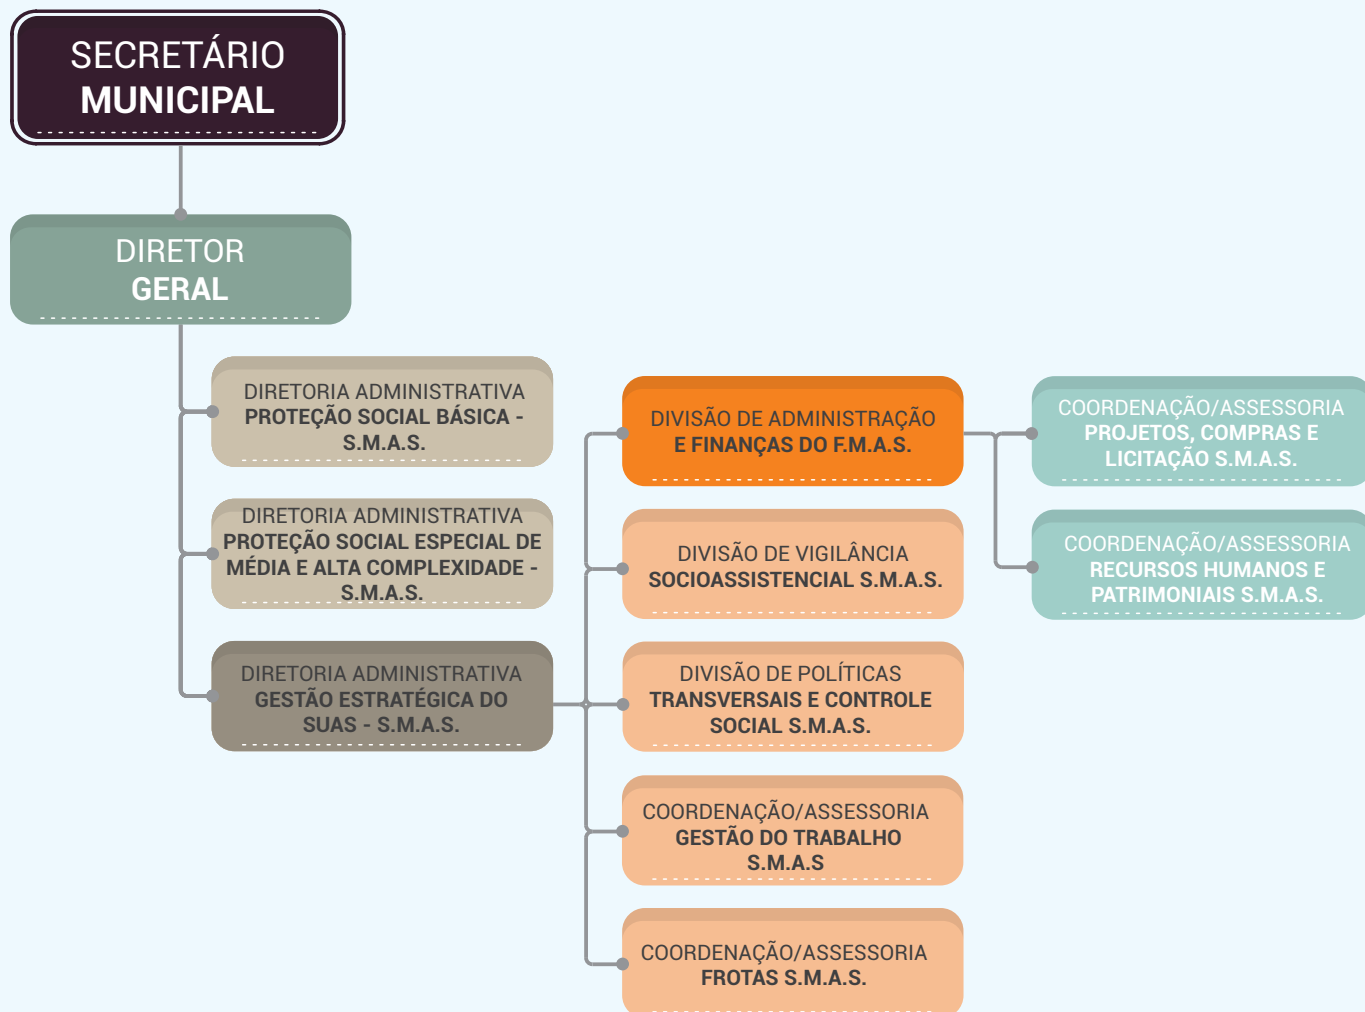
SECRETÁRIO
MUNICIPAL

DIRETOR
GERAL

DIRETORIA ADMINISTRATIVA
PROTEÇÃO SOCIAL BÁSICA - S.M.A.S.

DIRETORIA ADMINISTRATIVA
PROTEÇÃO SOCIAL ESPECIAL DE MÉDIA E ALTA COMPLEXIDADE - S.M.A.S.

DIRETORIA ADMINISTRATIVA
GESTÃO ESTRATÉGICA DO SUAS - S.M.A.S.

DIVISÃO DE ADMINISTRAÇÃO
E FINANÇAS DO F.M.A.S.

DIVISÃO DE VIGILÂNCIA
SOCIOASSISTENCIAL S.M.A.S.

DIVISÃO DE POLÍTICAS
TRANSVERSAIS E CONTROLE SOCIAL S.M.A.S.

COORDENAÇÃO/ASSESSORIA
GESTÃO DO TRABALHO S.M.A.S

COORDENAÇÃO/ASSESSORIA
FROTAS S.M.A.S.

COORDENAÇÃO/ASSESSORIA
PROJETOS, COMPRAS E LICITAÇÃO S.M.A.S.

COORDENAÇÃO/ASSESSORIA
RECURSOS HUMANOS E PATRIMONIAIS S.M.A.S.